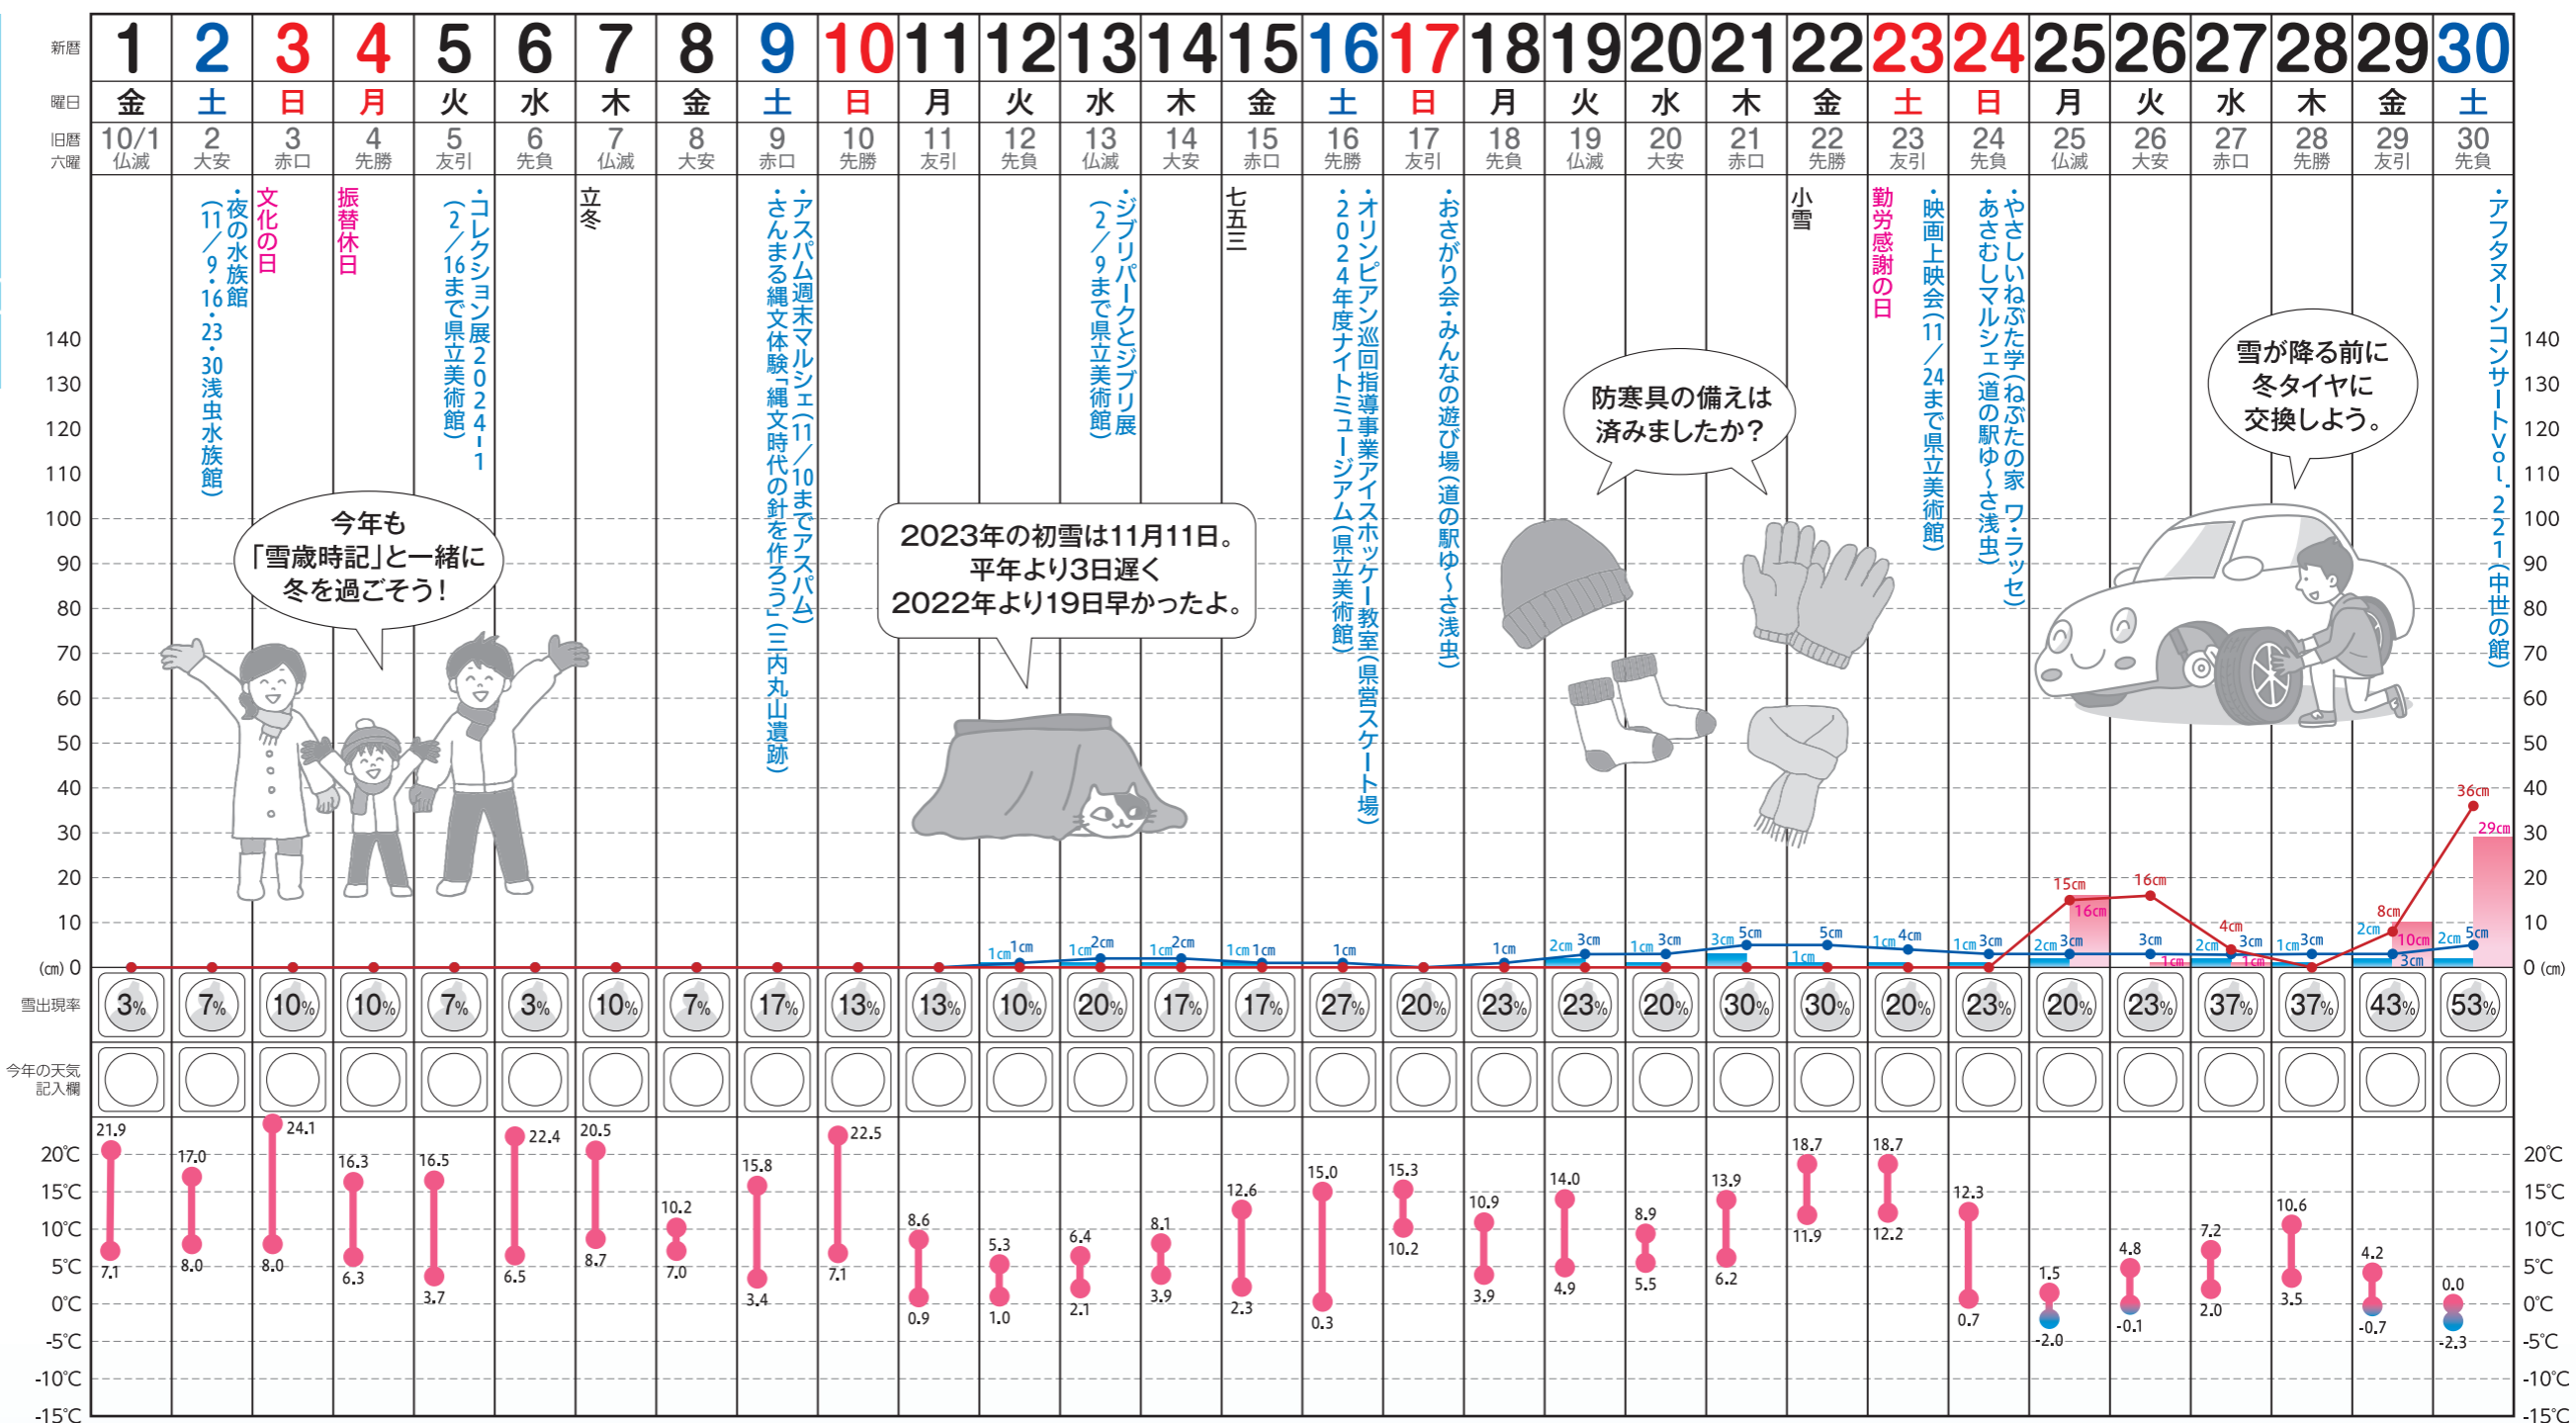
| 新暦 | 1 | 2 | 3 | 4 | 5 | 6 | 7 | 8 | 9 | 10 | 11 | 12 | 13 | 14 | 15 | 16 | 17 | 18 | 19 | 20 | 21 | 22 | 23 | 24 | 25 | 26 | 27 | 28 | 29 | 30 |
|---|---|---|---|---|---|---|---|---|---|---|---|---|---|---|---|---|---|---|---|---|---|---|---|---|---|---|---|---|---|---|
| 曜日 | 金 | 土 | 日 | 月 | 火 | 水 | 木 | 金 | 土 | 日 | 月 | 火 | 水 | 木 | 金 | 土 | 日 | 月 | 火 | 水 | 木 | 金 | 土 | 日 | 月 | 火 | 水 | 木 | 金 | 土 |
| 旧暦 六曜 | 10/1 仏滅 | 2 大安 | 3 赤口 | 4 先勝 | 5 友引 | 6 先負 | 7 仏滅 | 8 大安 | 9 赤口 | 10 先勝 | 11 友引 | 12 先負 | 13 仏滅 | 14 大安 | 15 赤口 | 16 先勝 | 17 友引 | 18 先負 | 19 仏滅 | 20 大安 | 21 赤口 | 22 先勝 | 23 友引 | 24 先負 | 25 仏滅 | 26 大安 | 27 赤口 | 28 先勝 | 29 友引 | 30 先負 |
| 雪出現率 | 3% | 7% | 10% | 10% | 7% | 3% | 10% | 7% | 17% | 13% | 13% | 10% | 20% | 17% | 17% | 27% | 20% | 23% | 23% | 20% | 30% | 30% | 20% | 23% | 20% | 23% | 37% | 37% | 43% | 53% |

・夜の水族館(11/9・16・23・30浅虫水族館)
文化の日
振替休日
・コレクション展2024-1(2/16まで県立美術館)
立冬
・アスパム週末マルシェ(11/10までアスパム)
・さんまる縄文体験「縄文時代の針を作ろう」(三内丸山遺跡)
・ジブリパークとジブリ展(2/9まで県立美術館)
七五三
・オリンピアン巡回指導事業アイスホッケー教室(県営スケート場)
・2024年度ナイトミュージアム(県立美術館)
・おさがり会・みんなの遊び場(道の駅ゆ~さ浅虫)
小雪
勤労感謝の日
・映画上映会(11/24まで県立美術館)
・やさしいねぶた学(ねぶたの家 ワ・ラッセ)
・あさむしマルシェ(道の駅ゆ~さ浅虫)
・アフタヌーンコンサートvol.221(中世の館)

今年も「雪歳時記」と一緒に冬を過ごそう!

2023年の初雪は11月11日。平年より3日遅く2022年より19日早かったよ。

防寒具の備えは済みましたか?

雪が降る前に冬タイヤに交換しよう。

140 130 120 110 100 90 80 70 60 50 40 30 20 10 (cm) 0

1cm 1cm 1cm 2cm 1cm 2cm 1cm 1cm 1cm 1cm 2cm 3cm 1cm 3cm 3cm 5cm 1cm 5cm 1cm 4cm 1cm 3cm 2cm 3cm 15cm 16cm 3cm 16cm 1cm 2cm 3cm 4cm 1cm 1cm 3cm 2cm 8cm 10cm 3cm 2cm 5cm 36cm 29cm

今年の天気記入欄

20℃ 15℃ 10℃ 5℃ 0℃ -5℃ -10℃ -15℃

21.9 7.1 17.0 8.0 24.1 8.0 16.3 6.3 16.5 3.7 22.4 6.5 20.5 8.7 10.2 7.0 15.8 3.4 22.5 7.1 8.6 0.9 5.3 1.0 6.4 2.1 8.1 3.9 12.6 2.3 15.0 0.3 15.3 10.2 10.9 3.9 14.0 4.9 8.9 5.5 13.9 6.2 18.7 11.9 18.7 12.2 12.3 0.7 1.5 -2.0 4.8 -0.1 7.2 2.0 10.6 3.5 4.2 -0.7 0.0 -2.3